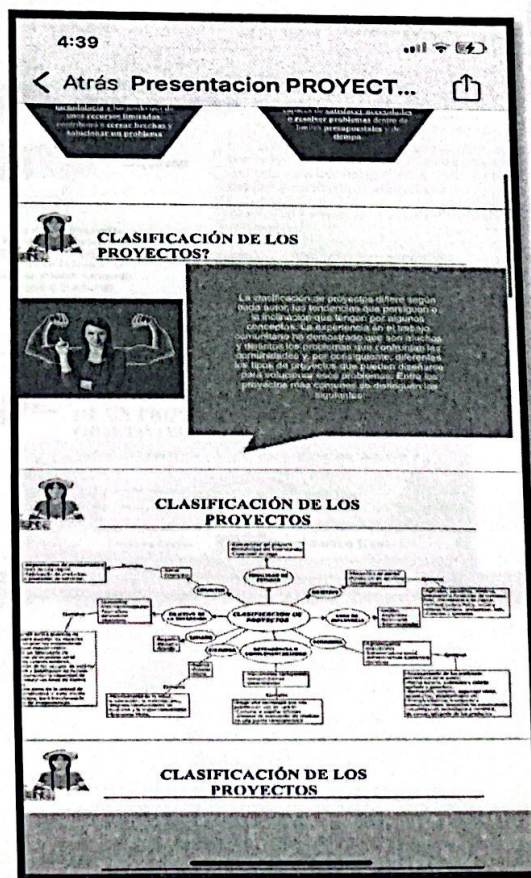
4:39

< Atrás Presentacion PROYECT...

tecnología y los medios de unos recursos limitados, contribuye a cerrar brechas y solucionar un problema

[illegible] de satisfacer necesidades o resolver problemas dentro de límites presupuestales y de tiempo.

CLASIFICACIÓN DE LOS PROYECTOS?

La clasificación de proyectos difiere según cada autor, las tendencias que persiguen o la inclinación que tengan por algunos conceptos. La experiencia en el trabajo comunitario ha demostrado que son muchos y diversos los problemas que confrontan las comunidades y, por consiguiente, diferentes los tipos de proyectos que pueden diseñarse para solucionar esos problemas. Entre los proyectos más comunes se distinguen los siguientes:

CLASIFICACIÓN DE LOS PROYECTOS

CLASIFICACIÓN DE PROYECTOS

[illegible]

CLASIFICACIÓN DE LOS PROYECTOS